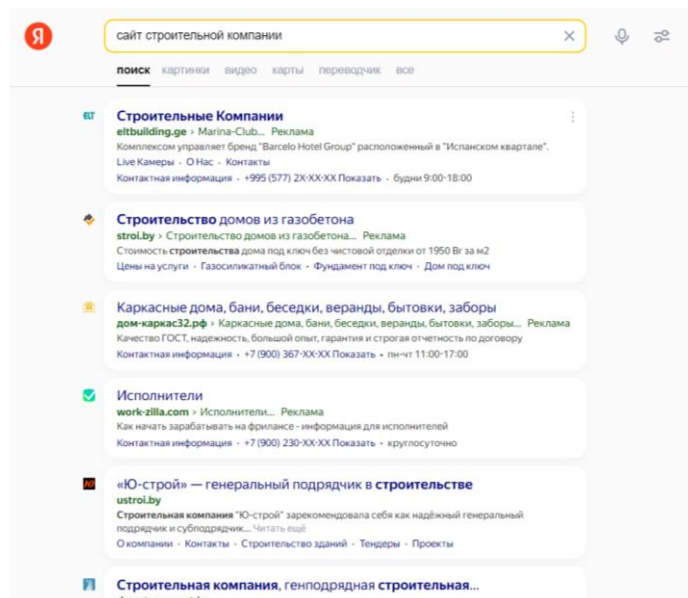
Я

сайт строительной компании

поиск картинки видео карты переводчик все

ELT
Строительные Компании
eltbuilding.ge › Marina-Club... Реклама
Комплексом управляет бренд "Barcelo Hotel Group" расположенный в "Испанском квартале".
Live Камеры · О Нас · Контакты
Контактная информация · +995 (577) 2X-XX-XX Показать · будни 9:00-18:00

Строительство домов из газобетона
stroi.by › Строительство домов из газобетона Реклама
Стоимость строительства дома под ключ без чистовой отделки от 1950 Br за м2
Цены на услуги · Газосиликатный блок · Фундамент под ключ · Дом под ключ

Каркасные дома, бани, беседки, веранды, бытовки, заборы
дом-каркас32.рф › Каркасные дома, бани, беседки, веранды, бытовки, заборы... Реклама
Качество ГОСТ, надежность, большой опыт, гарантия и строгая отчетность по договору
Контактная информация · +7 (900) 367-XX-XX Показать · пн-чт 11:00-17:00

Исполнители
work-zilla.com › Исполнители... Реклама
Как начать зарабатывать на фрилансе - информация для исполнителей
Контактная информация · +7 (900) 230-XX-XX Показать · круглосуточно

«Ю-строй» — генеральный подрядчик в строительстве
ustroi.by
Строительная компания "Ю-строй" зарекомендовала себя как надёжный генеральный подрядчик и субподрядчик... Читать ещё
О компании · Контакты · Строительство зданий · Тендеры · Проекты

Строительная компания, генподрядная строительная...